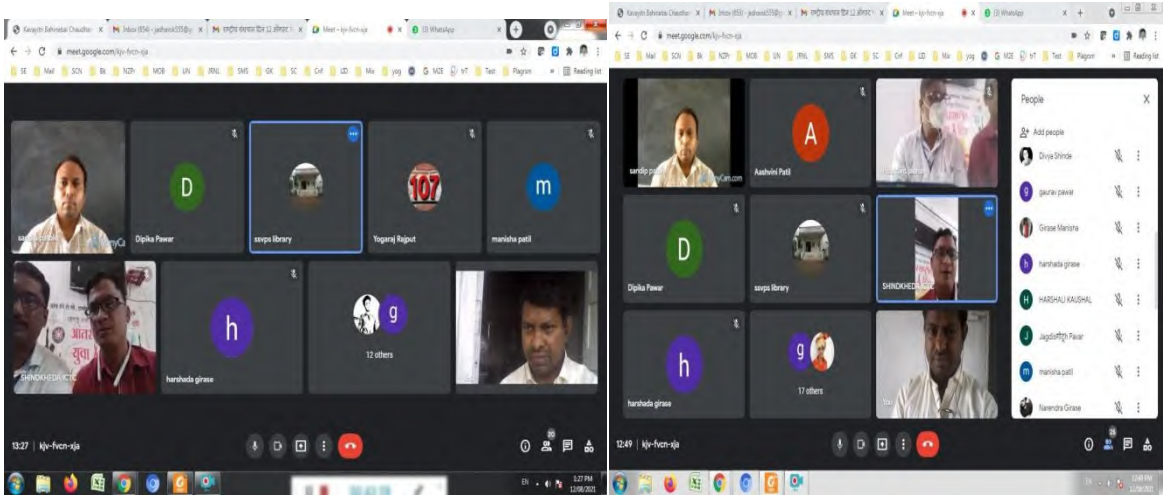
Karayitri Bahinabai Chaudhari | Inbox (654) - jadhavsk555@g | राष्ट्रीय ग्रंथपाल दिन 12 ऑगस्ट | Meet – kjv-fvcn-xja

meet.google.com/kjv-fvcn-xja

SE Mail SCN Bk NZPr MOB UN JRNL SMS OK SC Crf UD Mix yog G MZE InT Test Plagiarism Reading list

Dipika Pawar
savps library
Yogaraj Rajput
manisha patil
SHINDKHEDA ICTC
harshada girase
12 others

13:27 | kjv-fvcn-xja

3:27 PM 12/08/2021

Karayitri Bahinabai Chaudhari | Inbox (653) - jadhavsk555@g | राष्ट्रीय ग्रंथपाल दिन 12 ऑगस्ट | Meet – kjv-fvcn-xja | (3) WhatsApp

meet.google.com/kjv-fvcn-xja

sandip patil
Aashvini Patil
Dipika Pawar
savps library
SHINDKHEDA ICTC
harshada girase
17 others
You

People
Add people
Divya Shinde
gaurav pawar
Girase Manisha
harshada girase
HARSHALI KAUSHAL
Jagdishsingh Pawar
manisha patil
Narendra Girase

12:49 | kjv-fvcn-xja

12:49 PM 12/08/2021